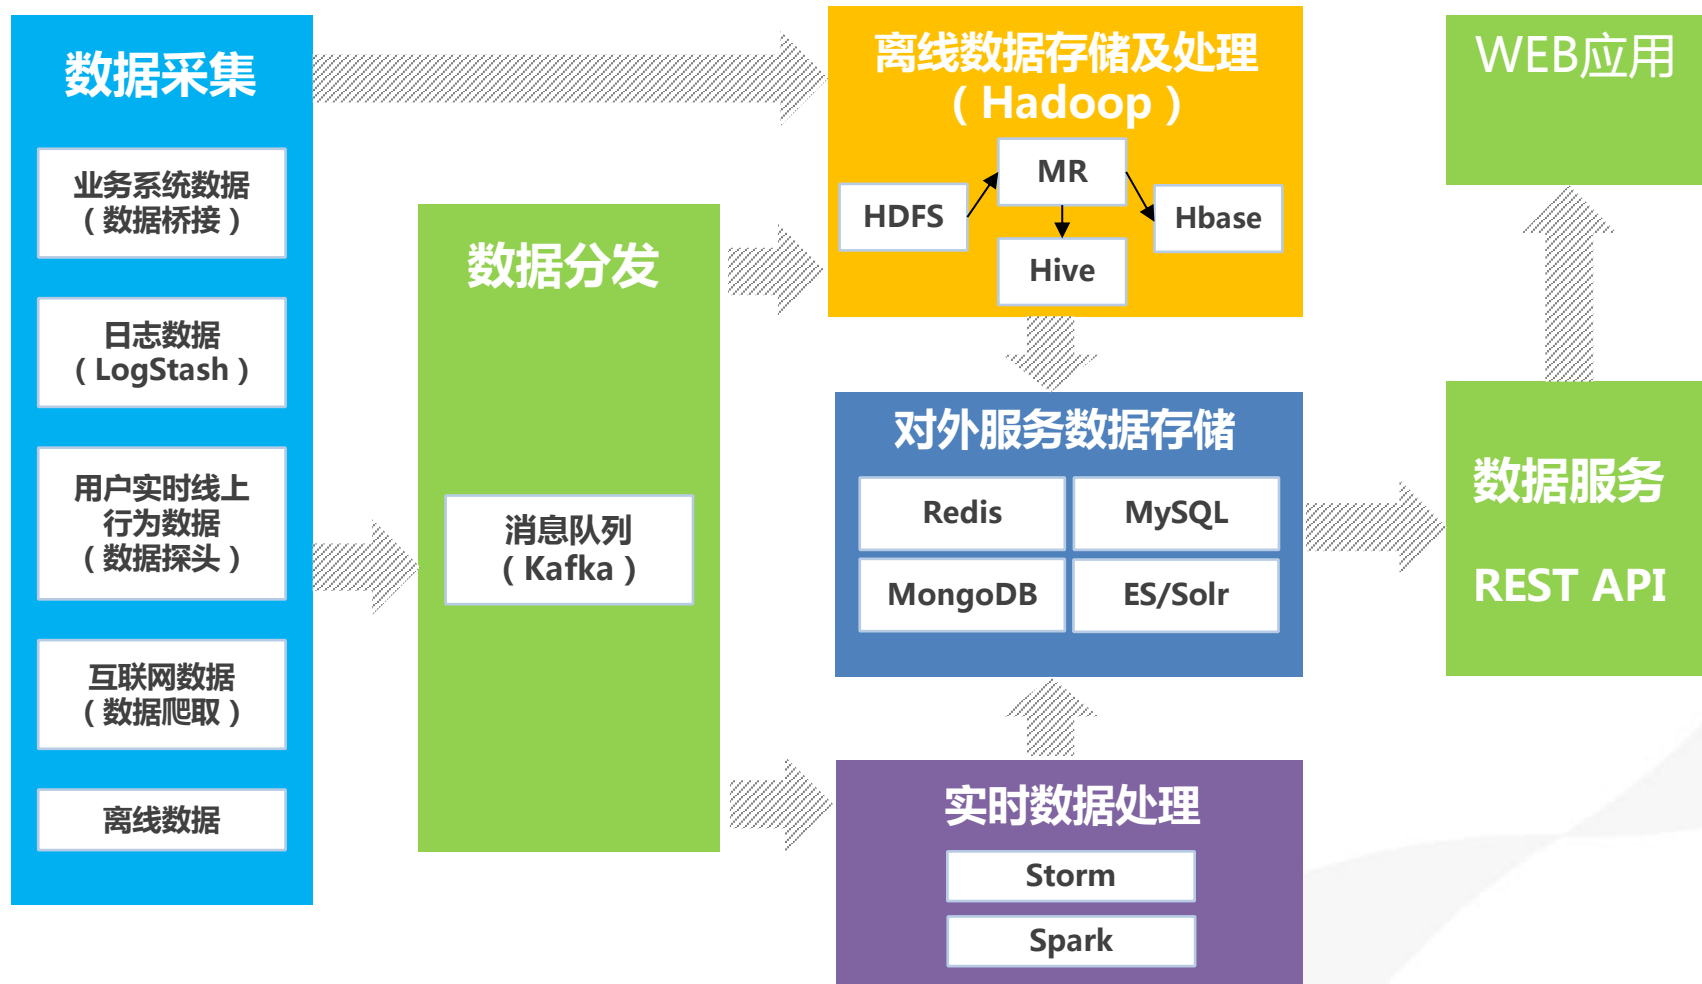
数据采集

业务系统数据（数据桥接）

日志数据（LogStash）

用户实时线上行为数据（数据探头）

互联网数据（数据爬取）

离线数据

数据分发

消息队列（Kafka）

离线数据存储及处理（Hadoop）

MR

HDFS

Hbase

Hive

对外服务数据存储

Redis

MySQL

MongoDB

ES/Solr

实时数据处理

Storm

Spark

WEB应用

数据服务

REST API